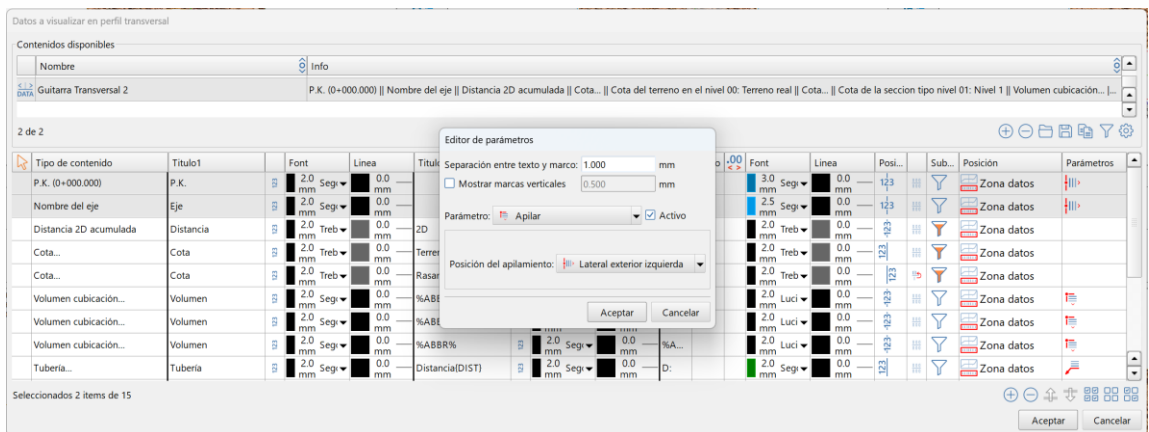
Datos a visualizar en perfil transversal

Contenidos disponibles

| Nombre | Info |
|---|---|
| Guitarra Transversal 2 | P.K. (0+000.000) \|\| Nombre del eje \|\| Distancia 2D acumulada \|\| Cota... \|\| Cota del terreno en el nivel 00: Terreno real \|\| Cota... \|\| Cota de la seccion tipo nivel 01: Nivel 1 \|\| Volumen cubicación... \|... |

2 de 2

Editor de parámetros

Separación entre texto y marco: 1.000 mm

Mostrar marcas verticales 0.500 mm

Parámetro: Apilar Activo

Posición del apilamiento: Lateral exterior izquierda

Aceptar Cancelar

| Tipo de contenido | Titulo1 | | Font | Linea | Titulo | | | | | Font | Linea | Posi... | | Sub... | Posición | Parámetros |
|---|---|---|---|---|---|---|---|---|---|---|---|---|---|---|---|---|
| P.K. (0+000.000) | P.K. | | 2.0 mm Seg | 0.0 mm | | | | | | 3.0 mm Seg | 0.0 mm | 123 | | | Zona datos | |
| Nombre del eje | Eje | | 2.0 mm Seg | 0.0 mm | | | | | | 2.5 mm Seg | 0.0 mm | 123 | | | Zona datos | |
| Distancia 2D acumulada | Distancia | | 2.0 mm Treb | 0.0 mm | 2D | | | | | 2.0 mm Treb | 0.0 mm | 123 | | | Zona datos | |
| Cota... | Cota | | 2.0 mm Treb | 0.0 mm | Terren | | | | | 2.0 mm Treb | 0.0 mm | 123 | | | Zona datos | |
| Cota... | Cota | | 2.0 mm Treb | 0.0 mm | Rasan | | | | | 2.0 mm Treb | 0.0 mm | 123 | | | Zona datos | |
| Volumen cubicación... | Volumen | | 2.0 mm Seg | 0.0 mm | %ABE | | | | | 2.0 mm Luci | 0.0 mm | 123 | | | Zona datos | |
| Volumen cubicación... | Volumen | | 2.0 mm Seg | 0.0 mm | %ABE | | | | | 2.0 mm Luci | 0.0 mm | 123 | | | Zona datos | |
| Volumen cubicación... | Volumen | | 2.0 mm Seg | 0.0 mm | %ABBR% | | 2.0 mm Seg | 0.0 mm | %A... | 2.0 mm Luci | 0.0 mm | 123 | | | Zona datos | |
| Tubería | Tuberia | | 2.0 mm Seg | 0.0 mm | Distancia(DIST) | | 2.0 mm Seg | 0.0 mm | D: | 2.0 mm Seg | 0.0 mm | 123 | | | Zona datos | |

Seleccionados 2 items de 15

Aceptar Cancelar